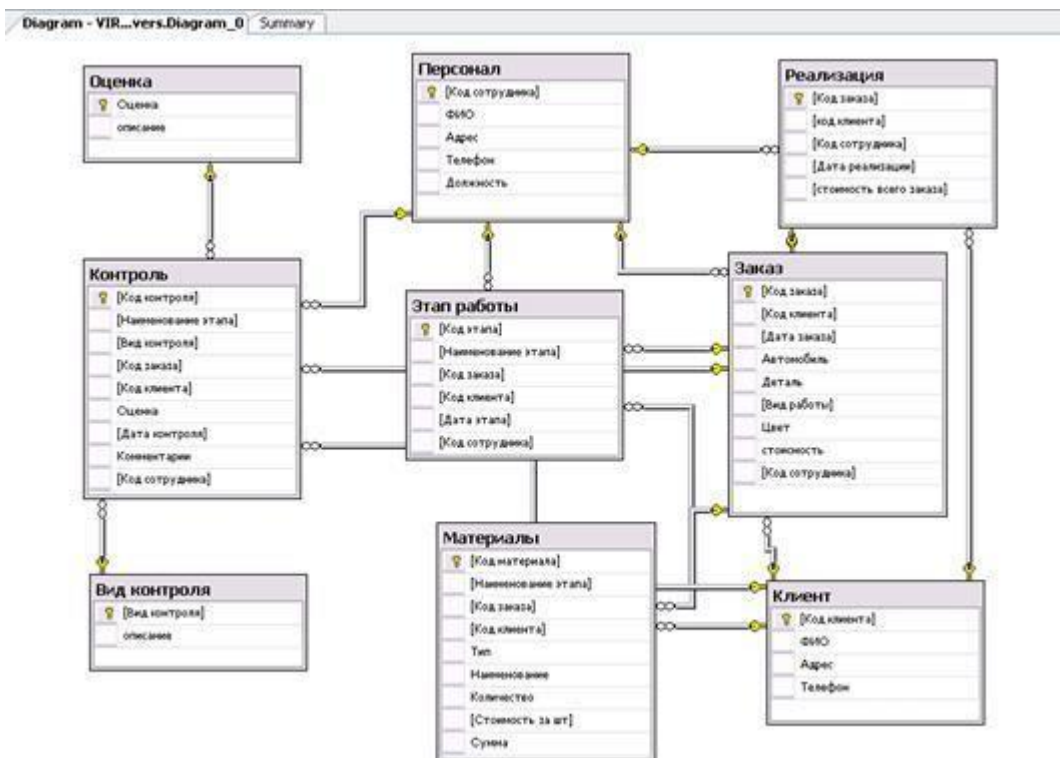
Diagram - VIR...vers.Diagram_0 | Summary

Оценка
Оценка
описание

Персонал
[Код сотрудника]
ФИО
Адрес
Телефон
Должность

Реализация
[Код заказа]
[код клиента]
[Код сотрудника]
[Дата реализации]
[стоимость всего заказа]

Контроль
[Код контроля]
[Наименование этапа]
[Вид контроля]
[Код заказа]
[Код клиента]
Оценка
[Дата контроля]
Комментарии
[Код сотрудника]

Этап работы
[Код этапа]
[Наименование этапа]
[Код заказа]
[Код клиента]
[Дата этапа]
[Код сотрудника]

Заказ
[Код заказа]
[Код клиента]
[Дата заказа]
Автомобиль
Деталь
[Вид работы]
Цвет
стоимость
[Код сотрудника]

Вид контроля
[Вид контроля]
описание

Материалы
[Код материала]
[Наименование этапа]
[Код заказа]
[Код клиента]
Тип
Наименование
Количество
[Стоимость за шт]
Сумма

Клиент
[Код клиента]
ФИО
Адрес
Телефон